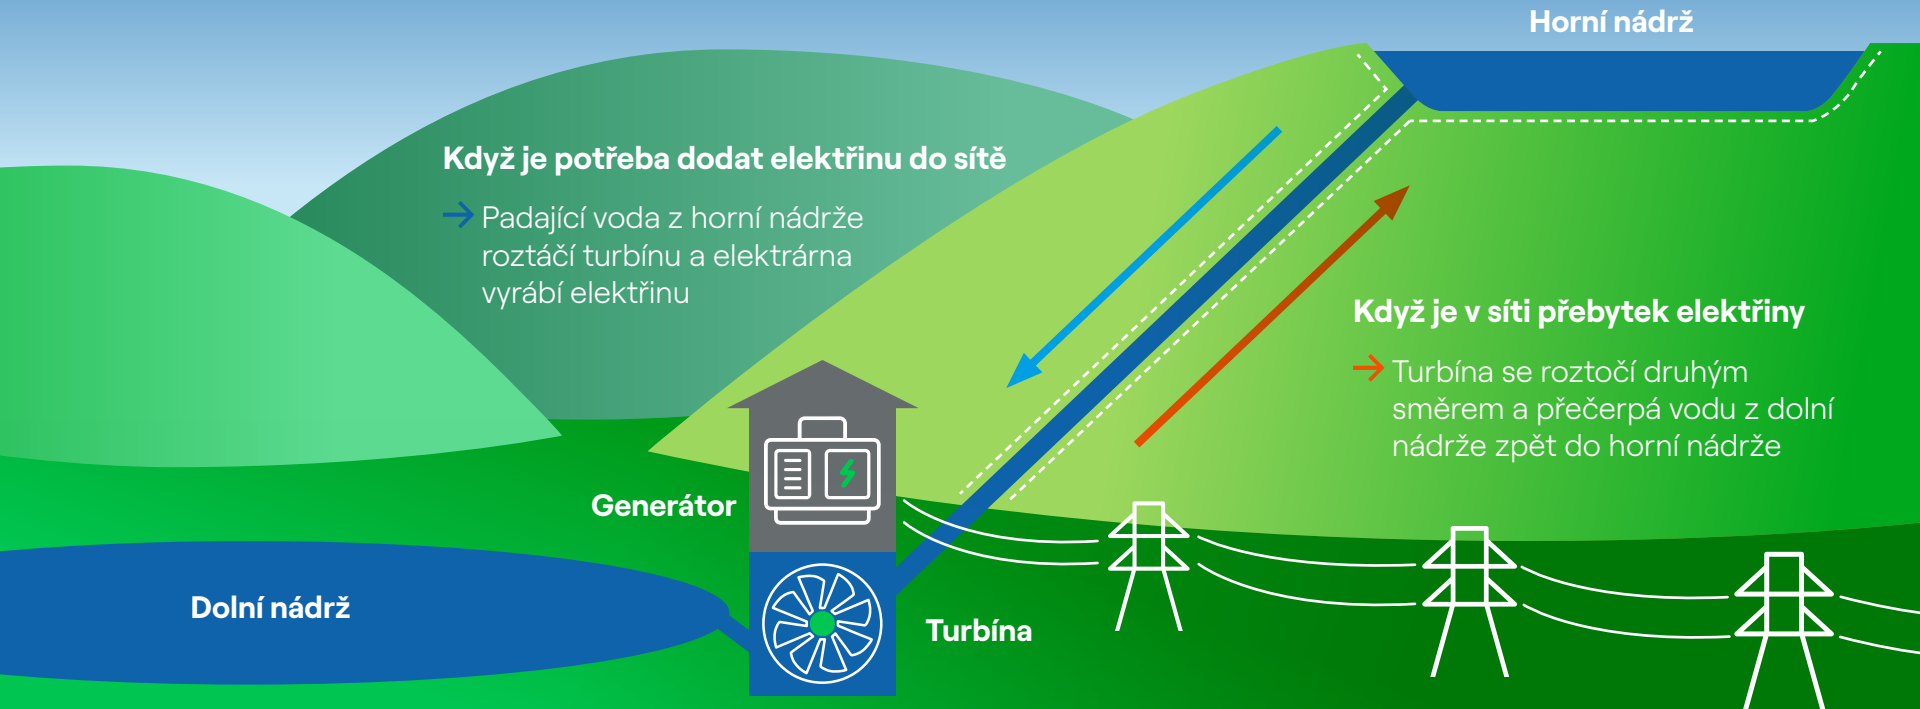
Horní nádrž

Když je potřeba dodat elektřinu do sítě

→ Padající voda z horní nádrže roztáčí turbínu a elektrárna vyrábí elektřinu

Když je v síti přebytek elektřiny

→ Turbína se roztočí druhým směrem a přečerpá vodu z dolní nádrže zpět do horní nádrže

Generátor

Dolní nádrž

Turbína